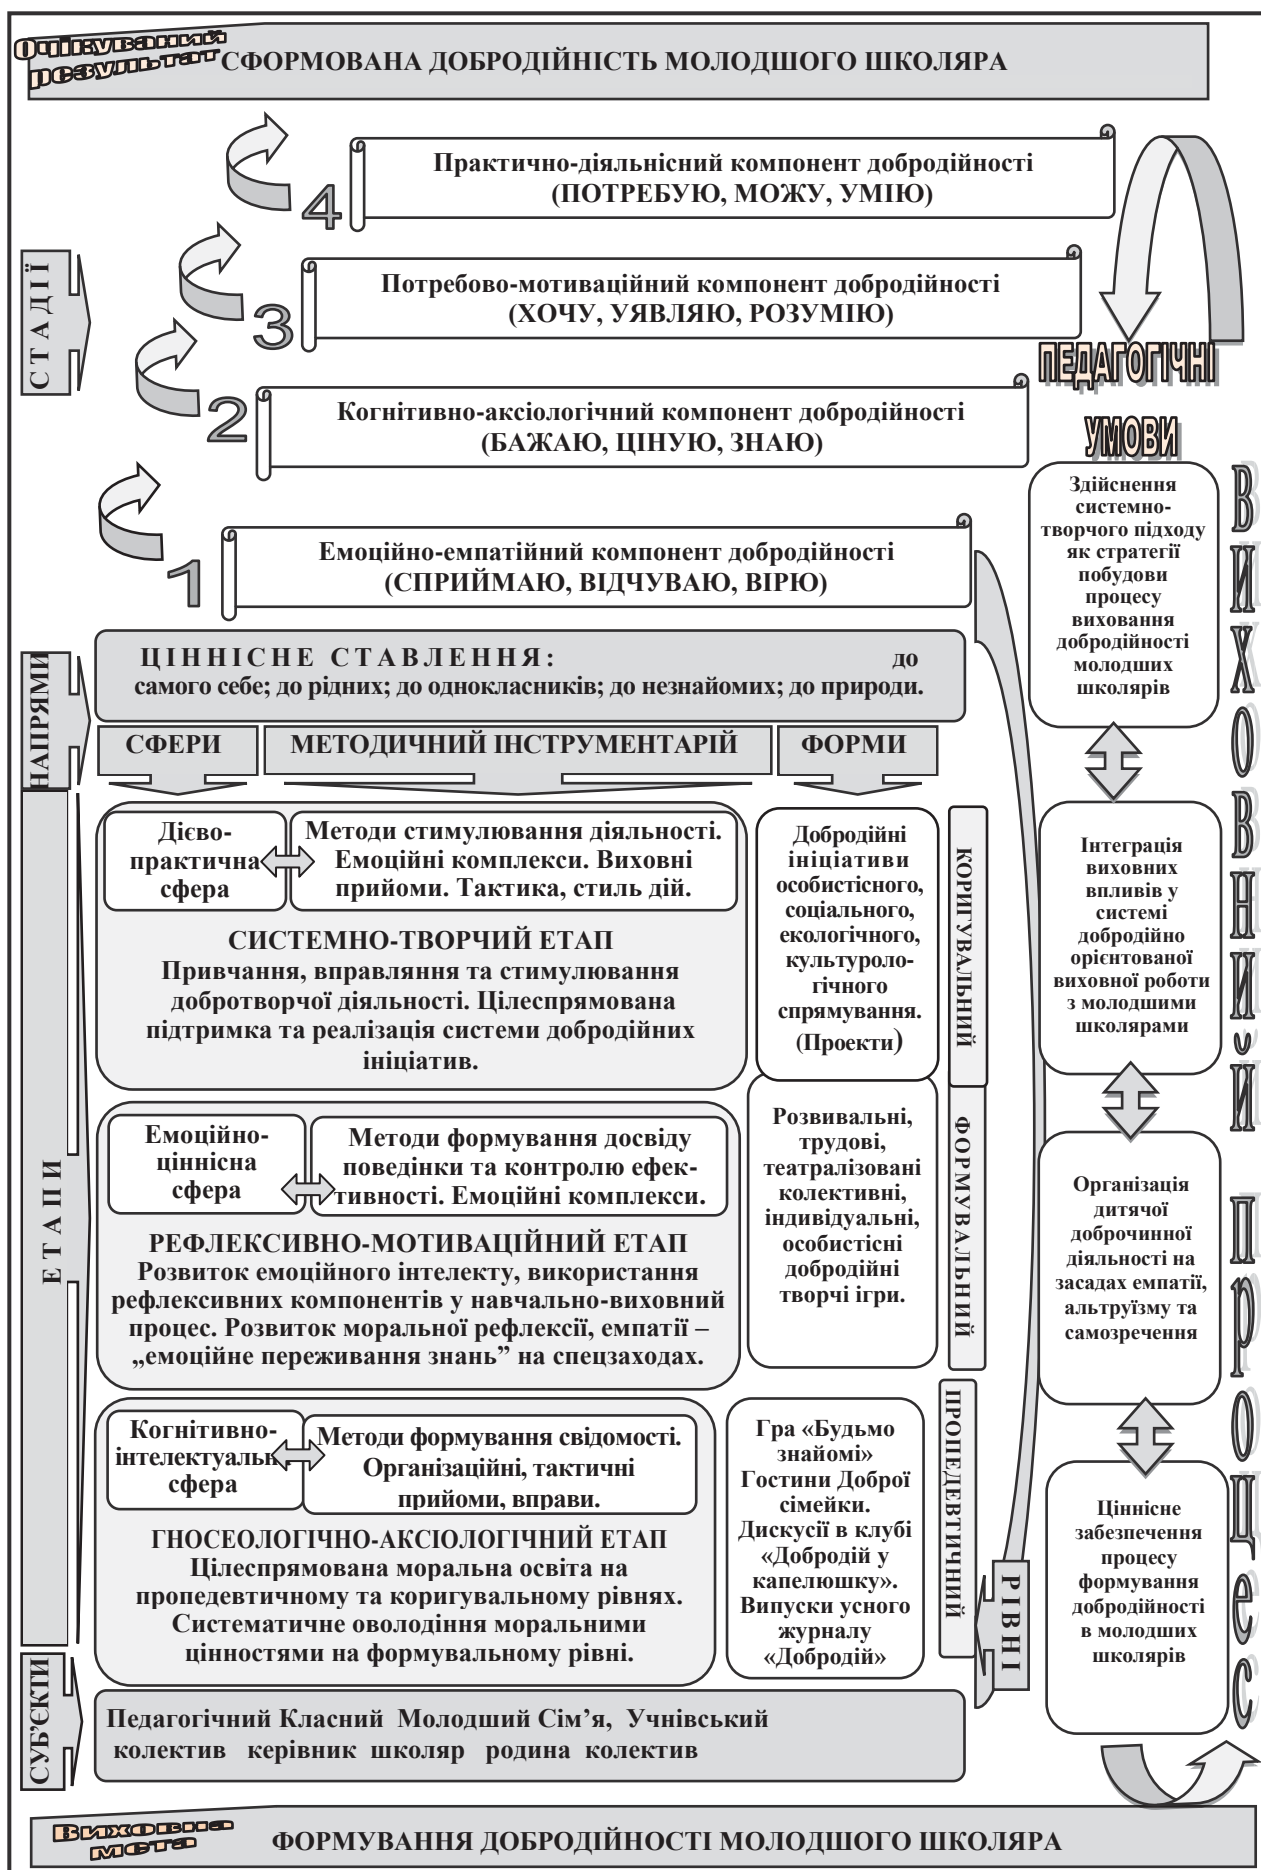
Очікуваний результат СФОРМОВАНА ДОБРОДІЙНІСТЬ МОЛОДШОГО ШКОЛЯРА

4 Практично-діяльнісний компонент добродійності (ПОТРЕБУЮ, МОЖУ, УМІЮ)

3 Потребово-мотиваційний компонент добродійності (ХОЧУ, УЯВЛЯЮ, РОЗУМІЮ)

2 Когнітивно-аксіологічний компонент добродійності (БАЖАЮ, ЦІНУЮ, ЗНАЮ)

1 Емоційно-емпатійний компонент добродійності (СПРИЙМАЮ, ВІДЧУВАЮ, ВІРЮ)

СТАДІЇ

ПЕДАГОГІЧНІ УМОВИ

ВИХОВНИЙ ПРОЦЕС

Здійснення системно-творчого підходу як стратегії побудови процесу виховання добродійності молодших школярів

Інтеграція виховних впливів у системі добродійно орієнтованої виховної роботи з молодшими школярами

Організація дитячої доброчинної діяльності на засадах емпатії, альтруїзму та самозречення

Ціннісне забезпечення процесу формування добродійності в молодших школярів

НАПРЯМИ

ЦІННІСНЕ СТАВЛЕННЯ: до самого себе; до рідних; до однокласників; до незнайомих; до природи.

СФЕРИ | МЕТОДИЧНИЙ ІНСТРУМЕНТАРІЙ | ФОРМИ

ЕТАПИ

Дієво-практична сфера

Методи стимулювання діяльності. Емоційні комплекси. Виховні прийоми. Тактика, стиль дій.

СИСТЕМНО-ТВОРЧИЙ ЕТАП
Привчання, вправляння та стимулювання добротворчої діяльності. Цілеспрямована підтримка та реалізація системи добродійних ініціатив.

Добродійні ініціативи особистісного, соціального, екологічного, культурологічного спрямування. (Проекти)

КОРИГУВАЛЬНИЙ

Емоційно-ціннісна сфера

Методи формування досвіду поведінки та контролю ефективності. Емоційні комплекси.

РЕФЛЕКСИВНО-МОТИВАЦІЙНИЙ ЕТАП
Розвиток емоційного інтелекту, використання рефлексивних компонентів у навчально-виховний процес. Розвиток моральної рефлексії, емпатії – „емоційне переживання знань” на спецзаходах.

Розвивальні, трудові, театралізовані колективні, індивідуальні, особистісні добродійні творчі ігри.

ФОРМУВАЛЬНИЙ

Когнітивно-інтелектуальна сфера

Методи формування свідомості. Організаційні, тактичні прийоми, вправи.

ГНОСЕОЛОГІЧНО-АКСІОЛОГІЧНИЙ ЕТАП
Цілеспрямована моральна освіта на пропедевтичному та коригувальному рівнях. Систематичне оволодіння моральними цінностями на формувальному рівні.

Гра «Будьмо знайомі» Гостини Доброї сімейки. Дискусії в клубі «Добродій у капелюшку». Випуски усного журналу «Добродій»

ПРОПЕДЕВТИЧНИЙ

РІВНІ

СУБ'ЄКТИ

Педагогічний колектив | Класний керівник | Молодший школяр | Сім'я, родина | Учнівський колектив

Виховна мета ФОРМУВАННЯ ДОБРОДІЙНОСТІ МОЛОДШОГО ШКОЛЯРА